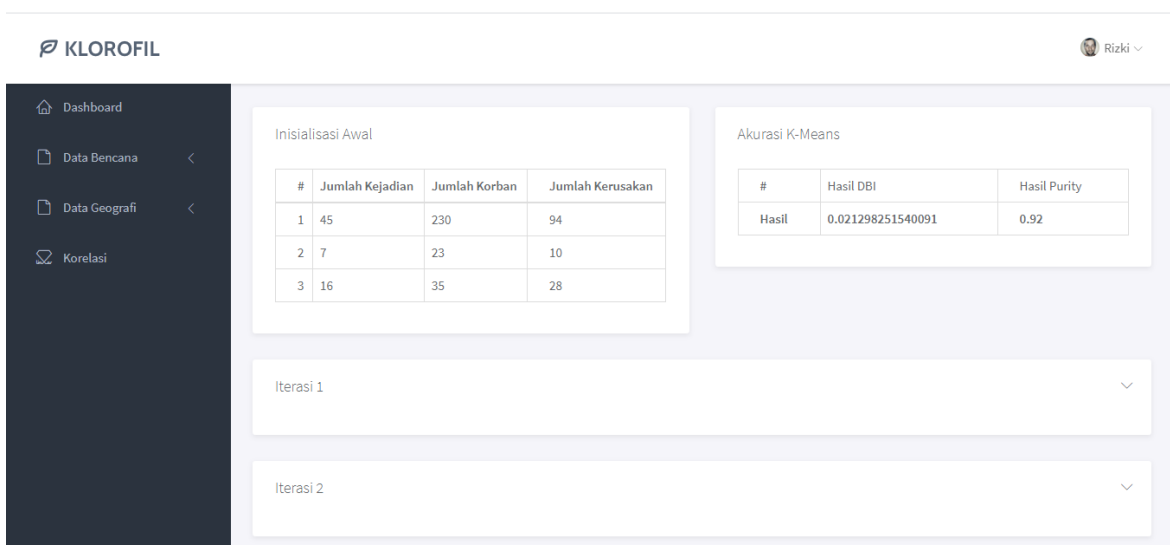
KLOROFIL

Rizki

Dashboard

Data Bencana

Data Geografi

Korelasi

Inisialisasi Awal

| # | Jumlah Kejadian | Jumlah Korban | Jumlah Kerusakan |
|---|---|---|---|
| 1 | 45 | 230 | 94 |
| 2 | 7 | 23 | 10 |
| 3 | 16 | 35 | 28 |

Akurasi K-Means

| # | Hasil DBI | Hasil Purity |
|---|---|---|
| Hasil | 0.021298251540091 | 0.92 |

Iterasi 1

Iterasi 2